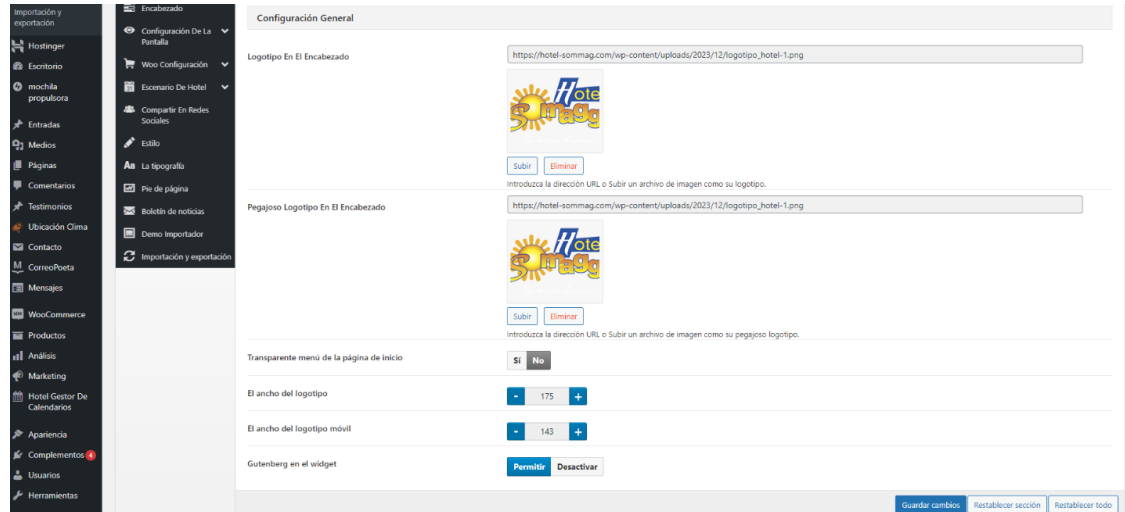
Importación y exportación
Hostinger
Escritorio
mochila propulsora
Entradas
Medios
Páginas
Comentarios
Testimonios
Ubicación Clima
Contacto
CorreoPoeta
Mensajes
WooCommerce
Productos
Análisis
Marketing
Hotel Gestor De Calendarios
Apariencia
Complementos 4
Usuarios
Herramientas

Encabezado
Configuración De La Pantalla
Woo Configuración
Escenario De Hotel
Compartir En Redes Sociales
Estilo
La tipografía
Pie de página
Boletín de noticias
Demo Importador
Importación y exportación

Configuración General

Logotipo En El Encabezado
https://hotel-sommag.com/wp-content/uploads/2023/12/logotipo_hotel-1.png
Hotel Sommag
Subir Eliminar
Introduzca la dirección URL o Subir un archivo de imagen como su logotipo.

Pegajoso Logotipo En El Encabezado
https://hotel-sommag.com/wp-content/uploads/2023/12/logotipo_hotel-1.png
Hotel Sommag
Subir Eliminar
Introduzca la dirección URL o Subir un archivo de imagen como su pegajoso logotipo.

Transparente menú de la página de inicio
Sí No

El ancho del logotipo
- 175 +

El ancho del logotipo móvil
- 143 +

Gutenberg en el widget
Permitir Desactivar

Guardar cambios Restablecer sección Restablecer todo